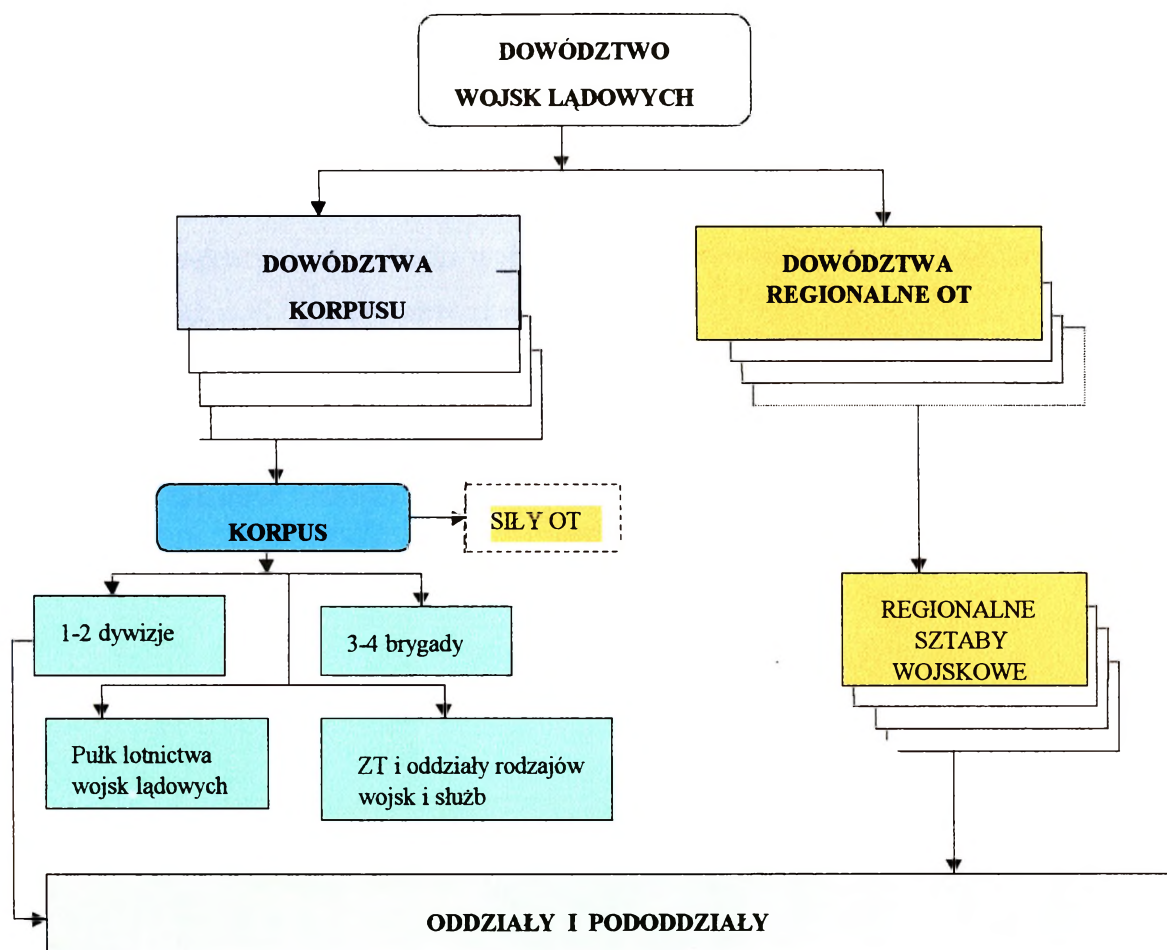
DOWÓDZTWO WOJSK LĄDOWYCH

DOWÓDZTWA KORPUSU

DOWÓDZTWA REGIONALNE OT

KORPUS

SIŁY OT

1-2 dywizje

3-4 brygady

REGIONALNE SZTABY WOJSKOWE

Pułk lotnictwa wojsk lądowych

ZT i oddziały rodzajów wojsk i służb

ODDZIAŁY I PODODDZIAŁY